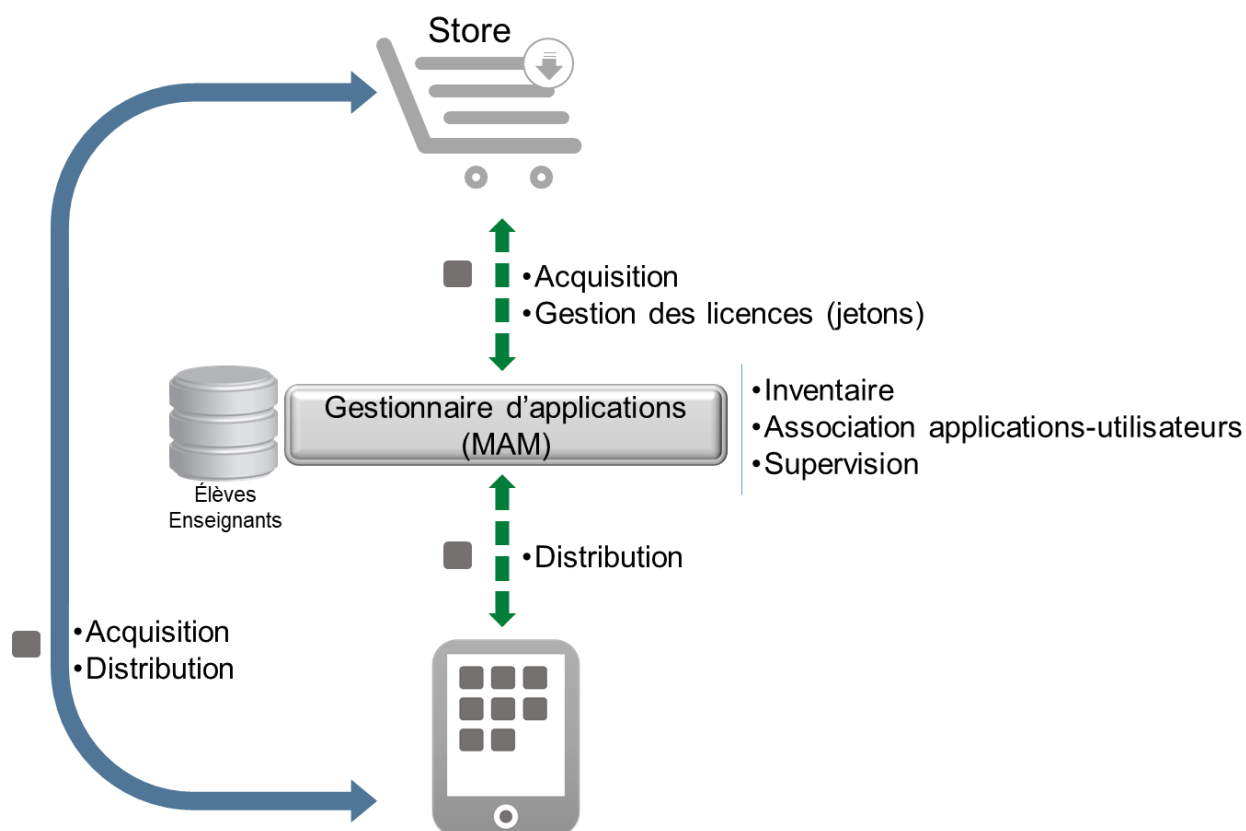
Store

•Acquisition
•Gestion des licences (jetons)

Gestionnaire d'applications (MAM)

Élèves
Enseignants

•Inventaire
•Association applications-utilisateurs
•Supervision

•Distribution

•Acquisition
•Distribution